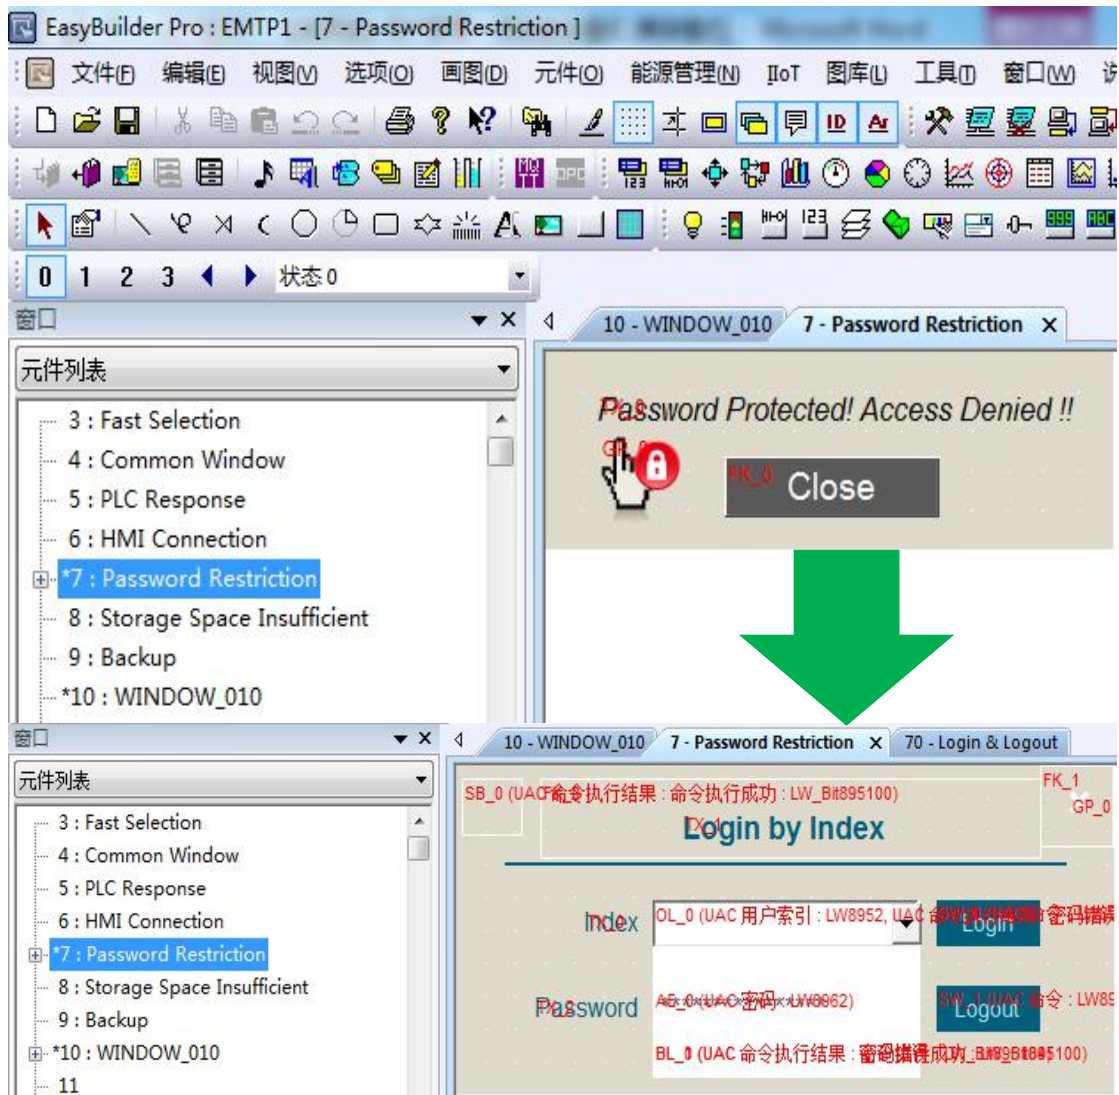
EasyBuilder Pro : EMTP1 - [7 - Password Restriction ]

文件(F) 编辑(E) 视图(V) 选项(O) 画图(D) 元件(O) 能源管理(N) IIoT 图库(L) 工具(T) 窗口(W)

0 1 2 3 状态 0

窗口

元件列表

3 : Fast Selection
4 : Common Window
5 : PLC Response
6 : HMI Connection
*7 : Password Restriction
8 : Storage Space Insufficient
9 : Backup
*10 : WINDOW_010

10 - WINDOW_010 7 - Password Restriction

Password Protected! Access Denied !!

GP_0

FK_0 Close

窗口

元件列表

3 : Fast Selection
4 : Common Window
5 : PLC Response
6 : HMI Connection
*7 : Password Restriction
8 : Storage Space Insufficient
9 : Backup
*10 : WINDOW_010
11

10 - WINDOW_010 7 - Password Restriction 70 - Login & Logout

SB_0 (UAC命令执行结果 : 命令执行成功 : LW_Bit895100)

FK_1

GP_0

Login by Index

Index OL_0 (UAC 用户索引 : LW8952, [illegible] Login

Password AE_0 (UAC 密码 : LW8962) SW_1 (UAC 命令 : LW89 Logout

BL_0 (UAC 命令执行结果 : 密码错误 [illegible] 895100)